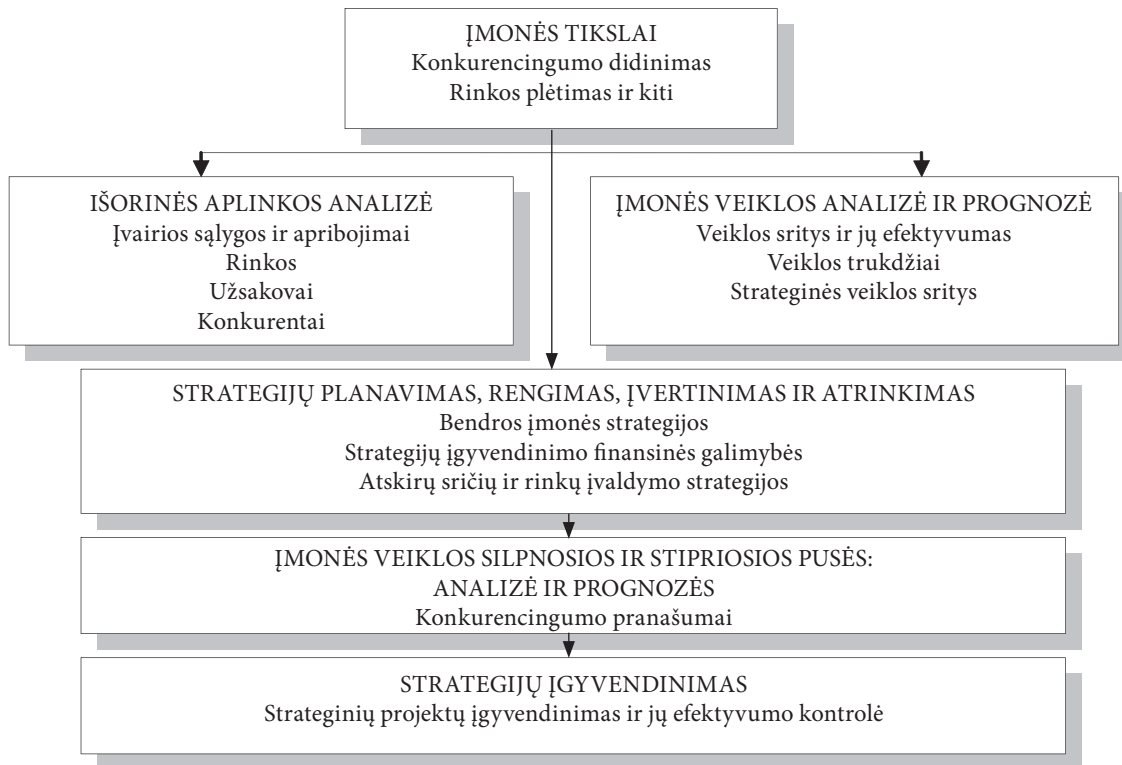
ĮMONĖS TIKSLAI
Konkurencingumo didinimas
Rinkos plėtimas ir kiti

IŠORINĖS APLINKOS ANALIZĖ
Įvairios sąlygos ir apribojimai
Rinkos
Užsakovai
Konkurentai

ĮMONĖS VEIKLOS ANALIZĖ IR PROGNOZĖ
Veiklos sritys ir jų efektyvumas
Veiklos trukdžiai
Strateginės veiklos sritys

STRATEGIJŲ PLANAVIMAS, RENGIMAS, ĮVERTINIMAS IR ATRINKIMAS
Bendros įmonės strategijos
Strategijų įgyvendinimo finansinės galimybės
Atskirų sričių ir rinkų įvaldymo strategijos

ĮMONĖS VEIKLOS SILPNOSIOS IR STIPRIOSIOS PUSĖS:
ANALIZĖ IR PROGNOZĖS
Konkurencingumo pranašumai

STRATEGIJŲ ĮGYVENDINIMAS
Strateginių projektų įgyvendinimas ir jų efektyvumo kontrolė